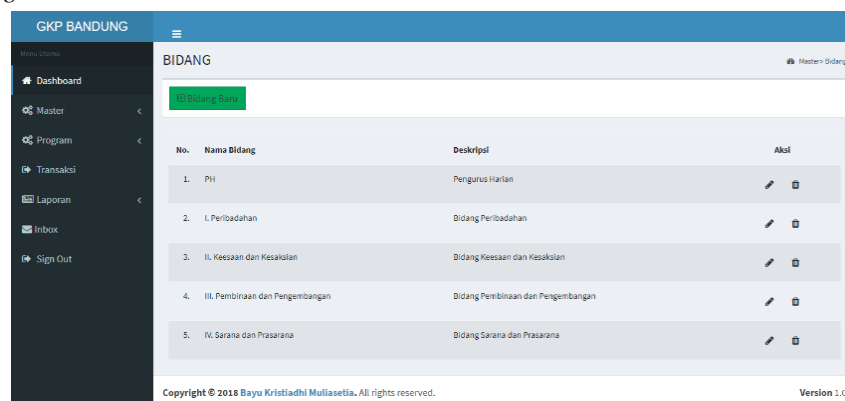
GKP BANDUNG

≡

Menu Utama

Dashboard

Master

Program

Transaksi

Laporan

Inbox

Sign Out

BIDANG

Master> Bidang

Bidang Baru

| No. | Nama Bidang | Deskripsi | Aksi |
|---|---|---|---|
| 1. | PH | Pengurus Harian | |
| 2. | I. Peribadahan | Bidang Peribadahan | |
| 3. | II. Keesaan dan Kesaksian | Bidang Keesaan dan Kesaksian | |
| 4. | III. Pembinaan dan Pengembangan | Bidang Pembinaan dan Pengembangan | |
| 5. | IV. Sarana dan Prasarana | Bidang Sarana dan Prasarana | |

Copyright © 2018 Bayu Kristiadhi Muliasetia. All rights reserved.

Version 1.0